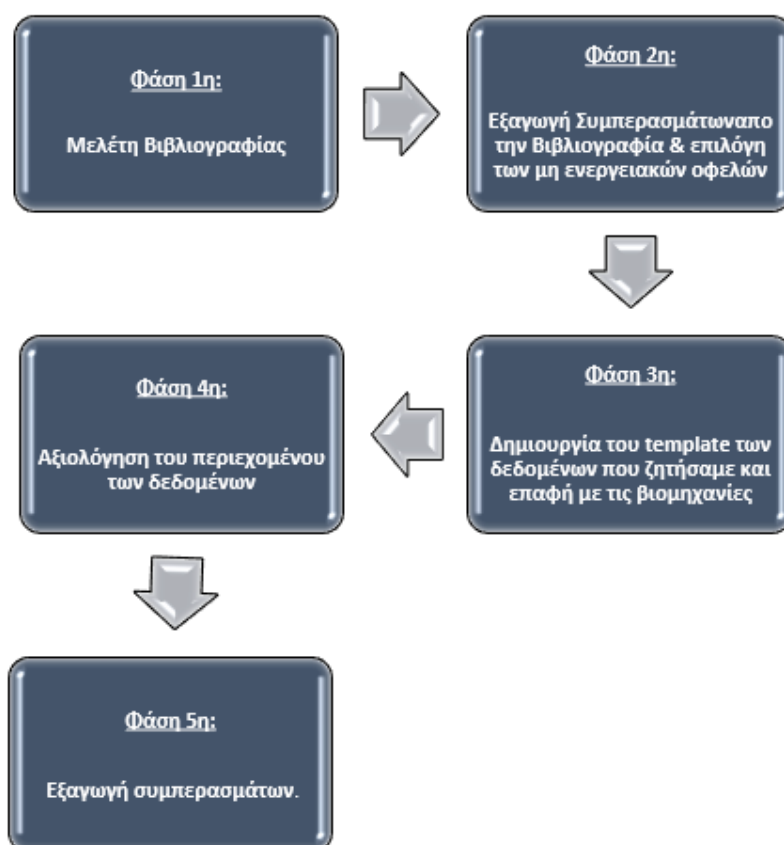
Φάση 1η:

Μελέτη Βιβλιογραφίας

Φάση 2η:

Εξαγωγή Συμπερασμάτωναπο την Βιβλιογραφία & επιλόγη των μη ενεργειακών οφελών

Φάση 3η:

Δημιουργία του template των δεδομένων που ζητήσαμε και επαφή με τις βιομηχανίες

Φάση 4η:

Αξιολόγηση του περιεχομένου των δεδομένων

Φάση 5η:

Εξαγωγή συμπερασμάτων.